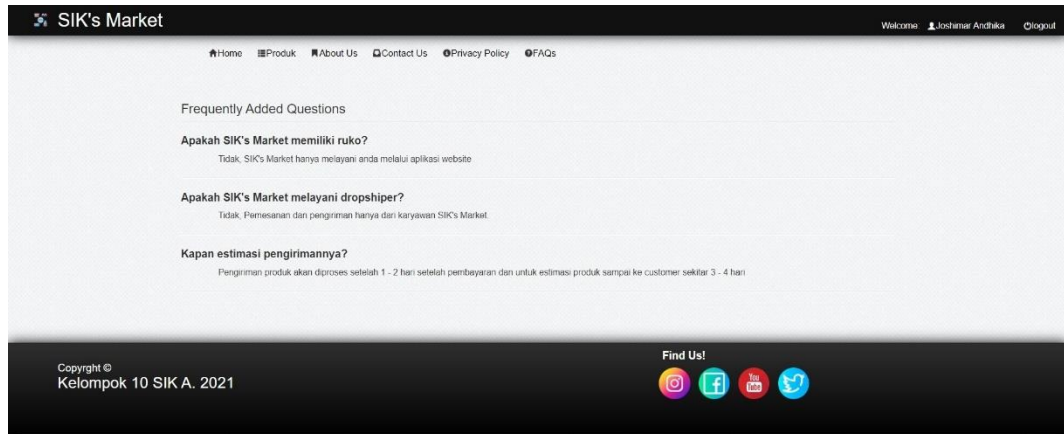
SIK's Market

Welcome Joshimar Andhika logout

Home Produk About Us Contact Us Privacy Policy FAQs

Frequently Added Questions

Apakah SIK's Market memiliki ruko?

Tidak, SIK's Market hanya melayani anda melalui aplikasi website

Apakah SIK's Market melayani dropshiper?

Tidak, Pemesanan dan pengiriman hanya dari karyawan SIK's Market

Kapan estimasi pengirimannya?

Pengiriman produk akan diproses setelah 1 - 2 hari setelah pembayaran dan untuk estimasi produk sampai ke customer sekitar 3 - 4 hari

Copyrght ©
Kelompok 10 SIK A. 2021

Find Us!

You Tube